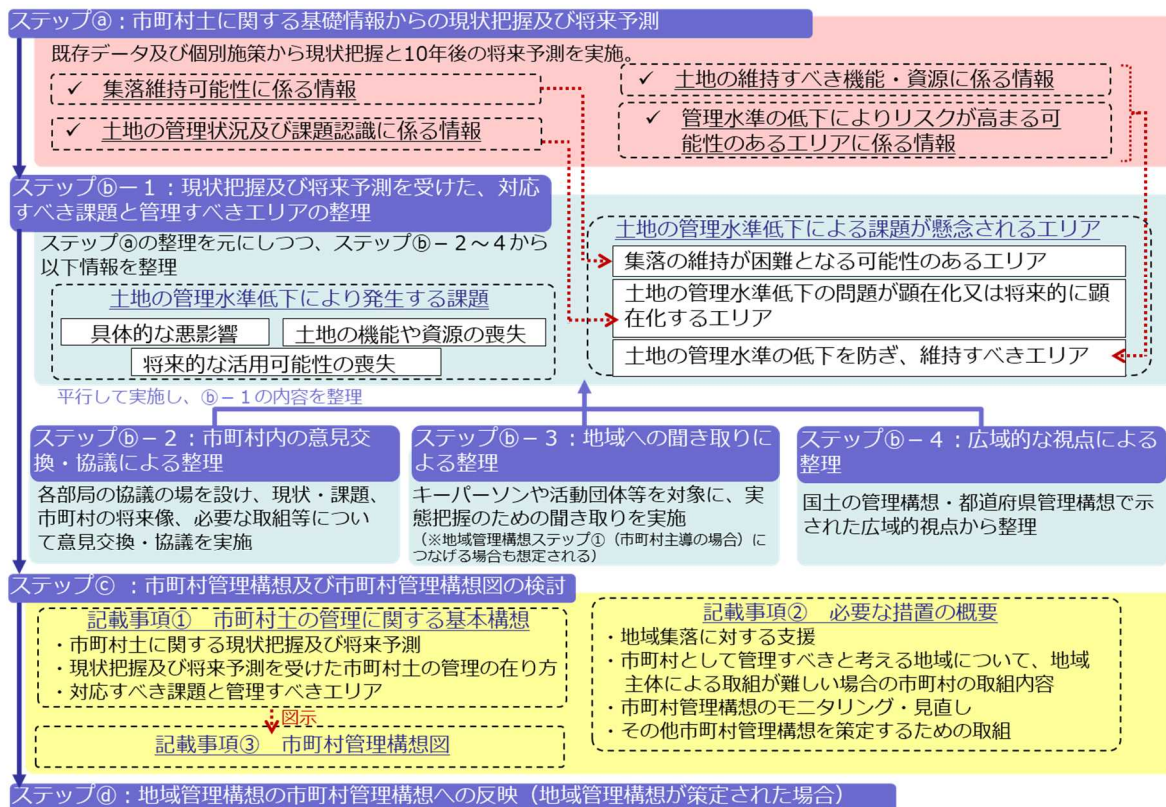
ステップⓐ：市町村土に関する基礎情報からの現状把握及び将来予測

既存データ及び個別施策から現状把握と10年後の将来予測を実施。

✓ 集落維持可能性に係る情報

✓ 土地の管理状況及び課題認識に係る情報

✓ 土地の維持すべき機能・資源に係る情報

✓ 管理水準の低下によりリスクが高まる可能性のあるエリアに係る情報

ステップⓑ－１：現状把握及び将来予測を受けた、対応すべき課題と管理すべきエリアの整理

ステップⓐの整理を元にしつつ、ステップⓑ－２～４から以下情報を整理

土地の管理水準低下により発生する課題

具体的な悪影響

土地の機能や資源の喪失

将来的な活用可能性の喪失

土地の管理水準低下による課題が懸念されるエリア

集落の維持が困難となる可能性のあるエリア

土地の管理水準低下の問題が顕在化又は将来的に顕在化するエリア

土地の管理水準の低下を防ぎ、維持すべきエリア

平行して実施し、ⓑ－１の内容を整理

ステップⓑ－２：市町村内の意見交換・協議による整理

各部局の協議の場を設け、現状・課題、市町村の将来像、必要な取組等について意見交換・協議を実施

ステップⓑ－３：地域への聞き取りによる整理

キーパーソンや活動団体等を対象に、実態把握のための聞き取りを実施

（※地域管理構想ステップ①（市町村主導の場合）につなげる場合も想定される）

ステップⓑ－４：広域的な視点による整理

国土の管理構想・都道府県管理構想で示された広域的視点から整理

ステップⓒ ：市町村管理構想及び市町村管理構想図の検討

記載事項①　市町村土の管理に関する基本構想

・市町村土に関する現状把握及び将来予測

・現状把握及び将来予測を受けた市町村土の管理の在り方

・対応すべき課題と管理すべきエリア

図示

記載事項③　市町村管理構想図

記載事項②　必要な措置の概要

・地域集落に対する支援

・市町村として管理すべきと考える地域について、地域主体による取組が難しい場合の市町村の取組内容

・市町村管理構想のモニタリング・見直し

・その他市町村管理構想を策定するための取組

ステップⓓ：地域管理構想の市町村管理構想への反映（地域管理構想が策定された場合）